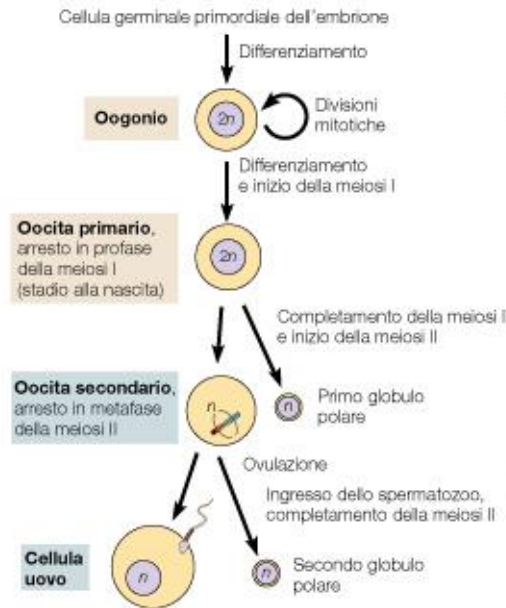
Cellula germinale primordiale dell'embrione

Differenziamento

Oogonio

2n

Divisioni mitotiche

Differenziamento e inizio della meiosi I

Oocita primario, arresto in profase della meiosi I (stadio alla nascita)

2n

Completamento della meiosi I e inizio della meiosi II

Oocita secondario, arresto in metafase della meiosi II

n

n

Primo globulo polare

Ovulazione

Ingresso dello spermatozoo, completamento della meiosi II

Cellula uovo

n

n

Secondo globulo polare